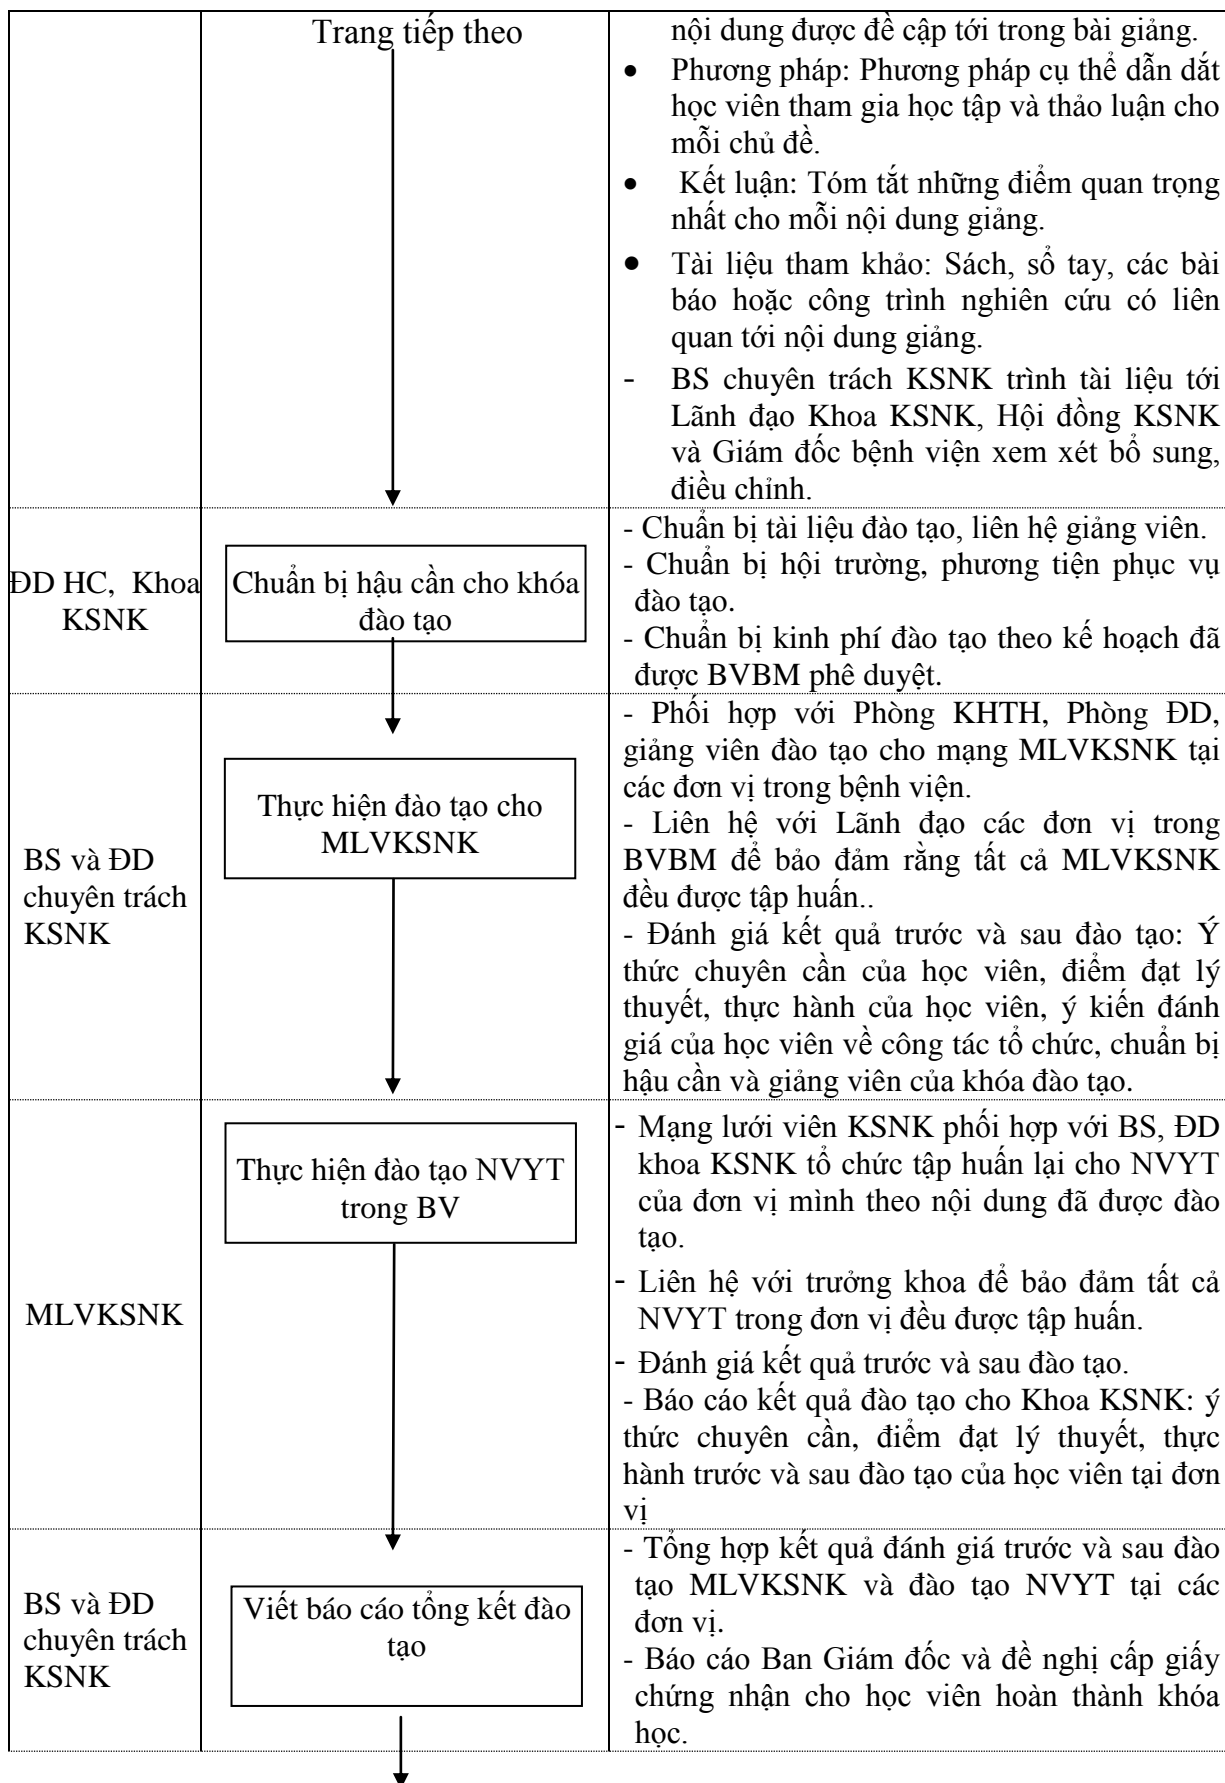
| | | |
|---|---|---|
| | Trang tiếp theo | nội dung được đề cập tới trong bài giảng.<br>• Phương pháp: Phương pháp cụ thể dẫn dắt học viên tham gia học tập và thảo luận cho mỗi chủ đề.<br>• Kết luận: Tóm tắt những điểm quan trọng nhất cho mỗi nội dung giảng.<br>• Tài liệu tham khảo: Sách, sổ tay, các bài báo hoặc công trình nghiên cứu có liên quan tới nội dung giảng.<br>- BS chuyên trách KSNK trình tài liệu tới Lãnh đạo Khoa KSNK, Hội đồng KSNK và Giám đốc bệnh viện xem xét bổ sung, điều chỉnh. |
| ĐD HC, Khoa KSNK | Chuẩn bị hậu cần cho khóa đào tạo | - Chuẩn bị tài liệu đào tạo, liên hệ giảng viên.<br>- Chuẩn bị hội trường, phương tiện phục vụ đào tạo.<br>- Chuẩn bị kinh phí đào tạo theo kế hoạch đã được BVBM phê duyệt. |
| BS và ĐD chuyên trách KSNK | Thực hiện đào tạo cho MLVKSNK | - Phối hợp với Phòng KHTH, Phòng ĐD, giảng viên đào tạo cho mạng MLVKSNK tại các đơn vị trong bệnh viện.<br>- Liên hệ với Lãnh đạo các đơn vị trong BVBM để bảo đảm rằng tất cả MLVKSNK đều được tập huấn..<br>- Đánh giá kết quả trước và sau đào tạo: Ý thức chuyên cần của học viên, điểm đạt lý thuyết, thực hành của học viên, ý kiến đánh giá của học viên về công tác tổ chức, chuẩn bị hậu cần và giảng viên của khóa đào tạo. |
| MLVKSNK | Thực hiện đào tạo NVYT trong BV | - Mạng lưới viên KSNK phối hợp với BS, ĐD khoa KSNK tổ chức tập huấn lại cho NVYT của đơn vị mình theo nội dung đã được đào tạo.<br>- Liên hệ với trưởng khoa để bảo đảm tất cả NVYT trong đơn vị đều được tập huấn.<br>- Đánh giá kết quả trước và sau đào tạo.<br>- Báo cáo kết quả đào tạo cho Khoa KSNK: ý thức chuyên cần, điểm đạt lý thuyết, thực hành trước và sau đào tạo của học viên tại đơn vị |
| BS và ĐD chuyên trách KSNK | Viết báo cáo tổng kết đào tạo | - Tổng hợp kết quả đánh giá trước và sau đào tạo MLVKSNK và đào tạo NVYT tại các đơn vị.<br>- Báo cáo Ban Giám đốc và đề nghị cấp giấy chứng nhận cho học viên hoàn thành khóa học. |